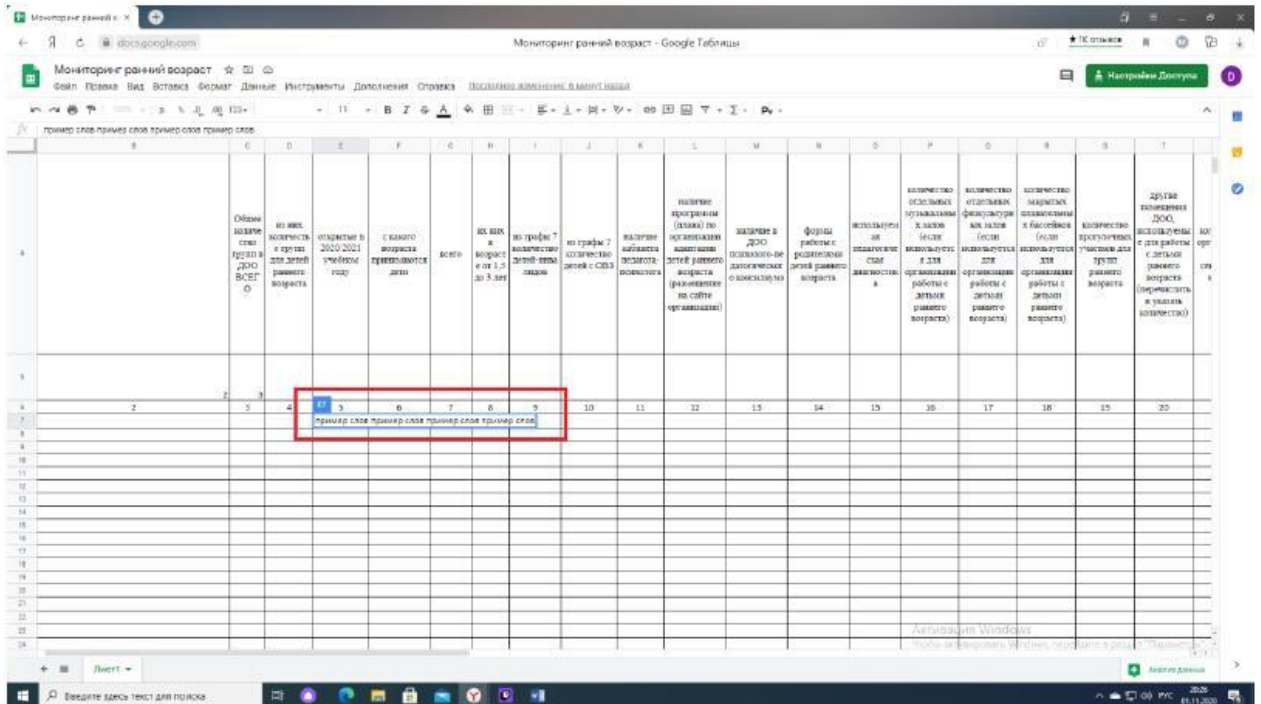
Мониторинг ранний в × +
docs.google.com
Мониторинг ранний возраст - Google Таблицы
Мониторинг ранний возраст
Файл Правка Вид Вставка Формат Данные Инструменты Дополнения Справка Последнее изменение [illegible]
Настройки Доступа
пример слов пример слов пример слов пример слов

| B | C | D | E | F | G | H | I | J | K | L | M | N | O | P | Q | R | S | T |
|---|---|---|---|---|---|---|---|---|---|---|---|---|---|---|---|---|---|---|
| | Общее количество групп в ДОО ВСЕГО | из них количество групп для детей раннего возраста | открытые в 2020/2021 учебном году | с какого возраста принимаются дети | всего | из них в возрасте от 1,5 до 3 лет | из графы 7 количество детей-инвалидов | из графы 7 количество детей с ОВЗ | наличие кабинета педагога-психолога | наличие программы (плана) по организации адаптации детей раннего возраста (размещение на сайте организации) | наличие в ДОО психолого-педагогических консилиумов | формы работы с родителями детей раннего возраста | используемая диагностика | количество отдельных музыкальных залов (если используются для организации работы с детьми раннего возраста) | количество отдельных физкультурных залов (если используются для организации работы с детьми раннего возраста) | количество закрытых плавательных бассейнов (если используются для организации работы с детьми раннего возраста) | количество прогулочных участков для групп раннего возраста | другие помещения ДОО, используемые для работы с детьми раннего возраста (перечислить и указать количество) |
| | 2 | 3 | | | | | | | | | | | | | | | | |
| 2 | 3 | 4 | 5 | 6 | 7 | 8 | 9 | 10 | 11 | 12 | 13 | 14 | 15 | 16 | 17 | 18 | 19 | 20 |
| | | | пример слов пример слов пример слов пример слов | | | | | | | | | | | | | | | |

Лист1
Активация Windows
Чтобы активировать Windows, перейдите в раздел "Параметры".
Анализ данных
Введите здесь текст для поиска
РУС 20:26 01.11.2020